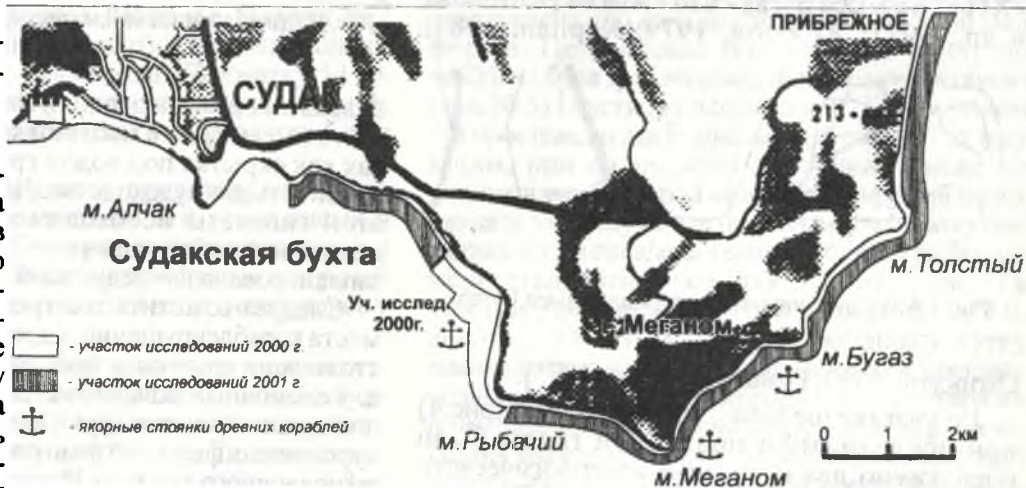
ПРИБРЕЖНОЕ

СУДАК

213

м.Алчак

Судакская бухта

м.Толстый

Уч. исслед. 2000г.

г. Меганом

- участок исследований 2000 г

м.Бугаз

- участок исследований 2001 г

- якорные стоянки древних кораблей

м.Рыбачий

0 1 2км

м.Меганом